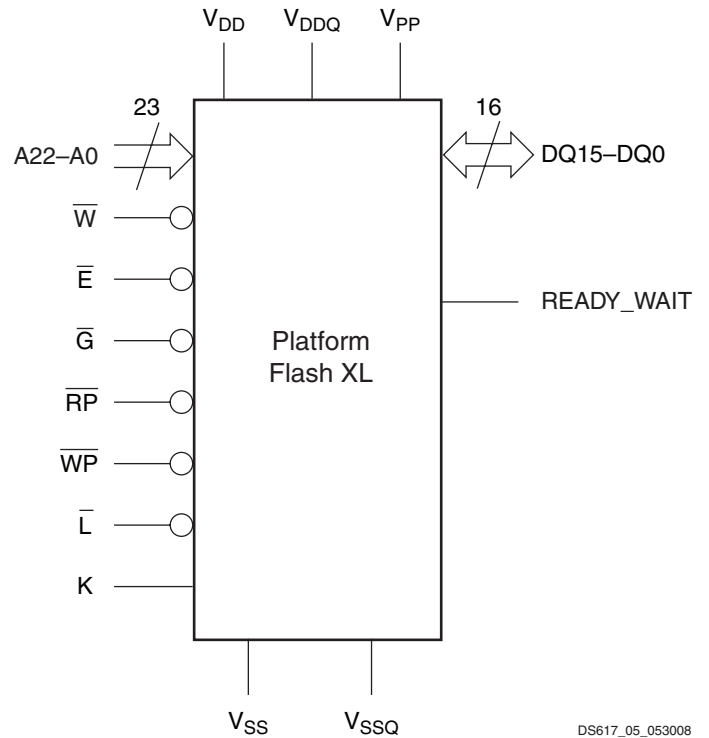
$V_{DD}$ $V_{DDQ}$ $V_{PP}$

23

A22–A0

16

DQ15–DQ0

$\overline{W}$

$\overline{E}$

$\overline{G}$

$\overline{RP}$

$\overline{WP}$

$\overline{L}$

K

READY_WAIT

Platform Flash XL

$V_{SS}$ $V_{SSQ}$

DS617_05_053008